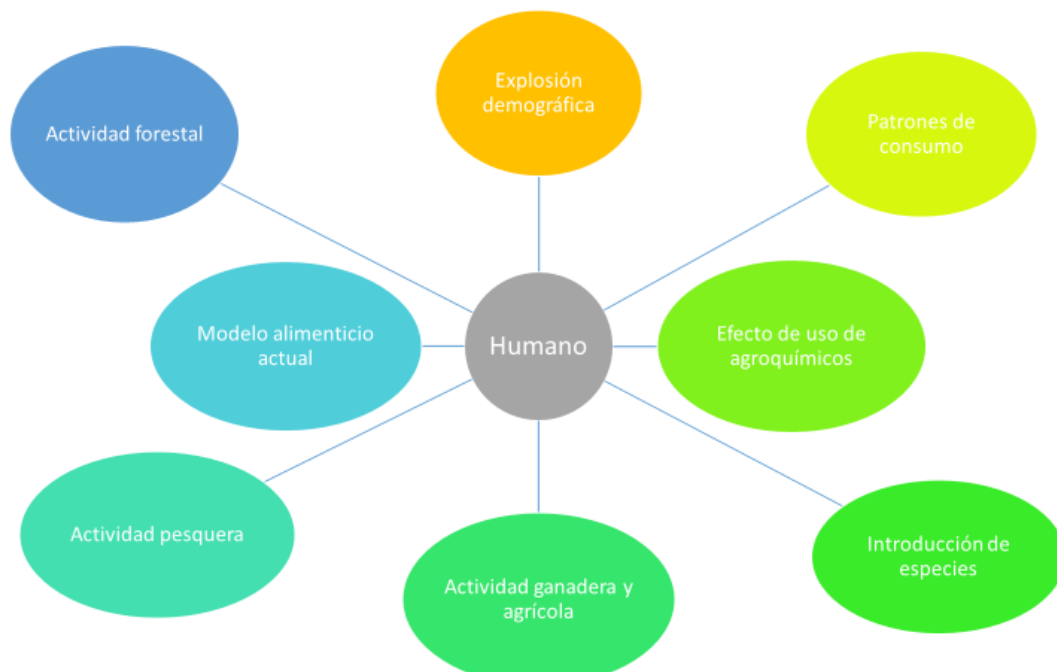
Explosión demográfica

Actividad forestal

Patrones de consumo

Modelo alimenticio actual

Humano

Efecto de uso de agroquímicos

Actividad pesquera

Actividad ganadera y agrícola

Introducción de especies